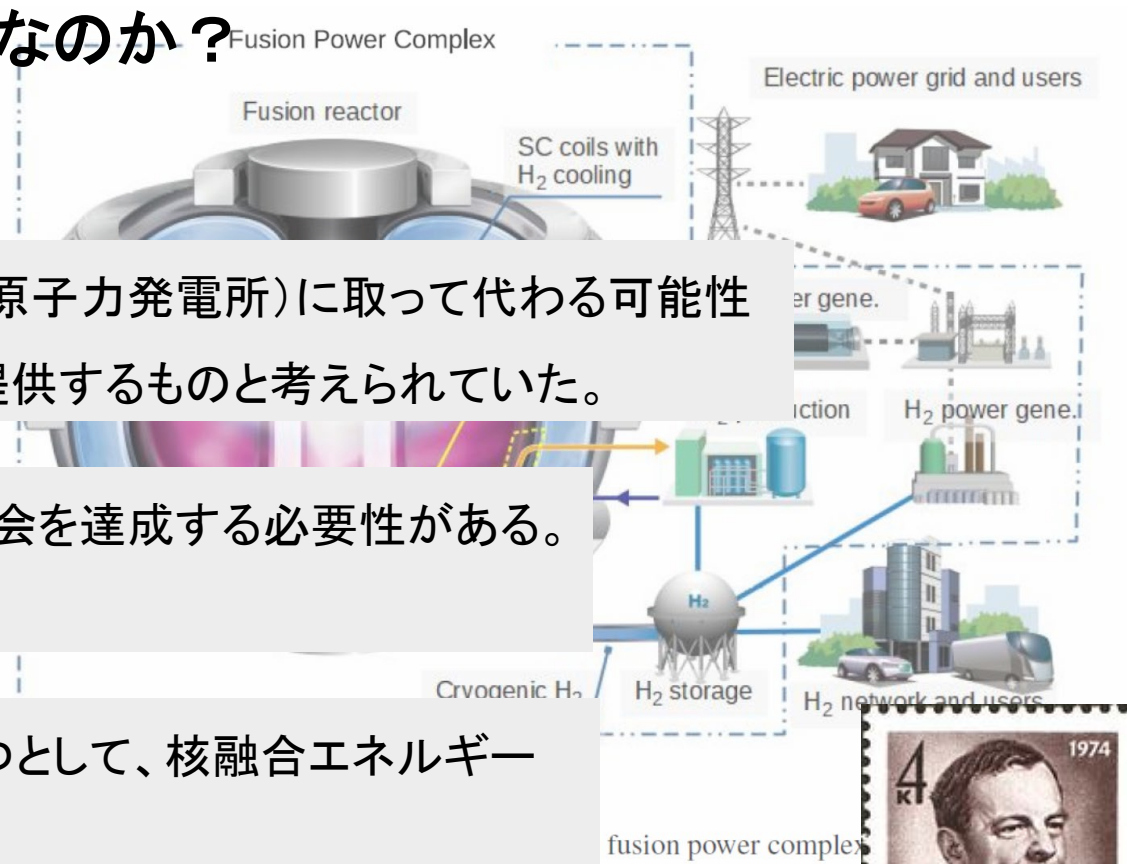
なのか？

Fusion Power Complex

Electric power grid and users

Fusion reactor

SC coils with $H_2$ cooling

原子力発電所）に取って代わる可能性

er gene.

提供するものと考えられていた。

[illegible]ction

$H_2$ power gene.

会を達成する必要性がある。

$H_2$

Cryogenic $H_2$

$H_2$ storage

$H_2$ network and users

のとして、核融合エネルギー

fusion power complex

4 K

1974